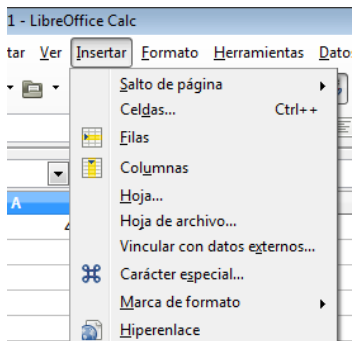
1 - LibreOffice Calc

tar Ver Insertar Formato Herramientas Datos

Salto de página
Celdas... Ctrl++
Filas
Columnas
Hoja...
Hoja de archivo...
Vincular con datos externos...
Carácter especial...
Marca de formato
Hiperenlace

A
4